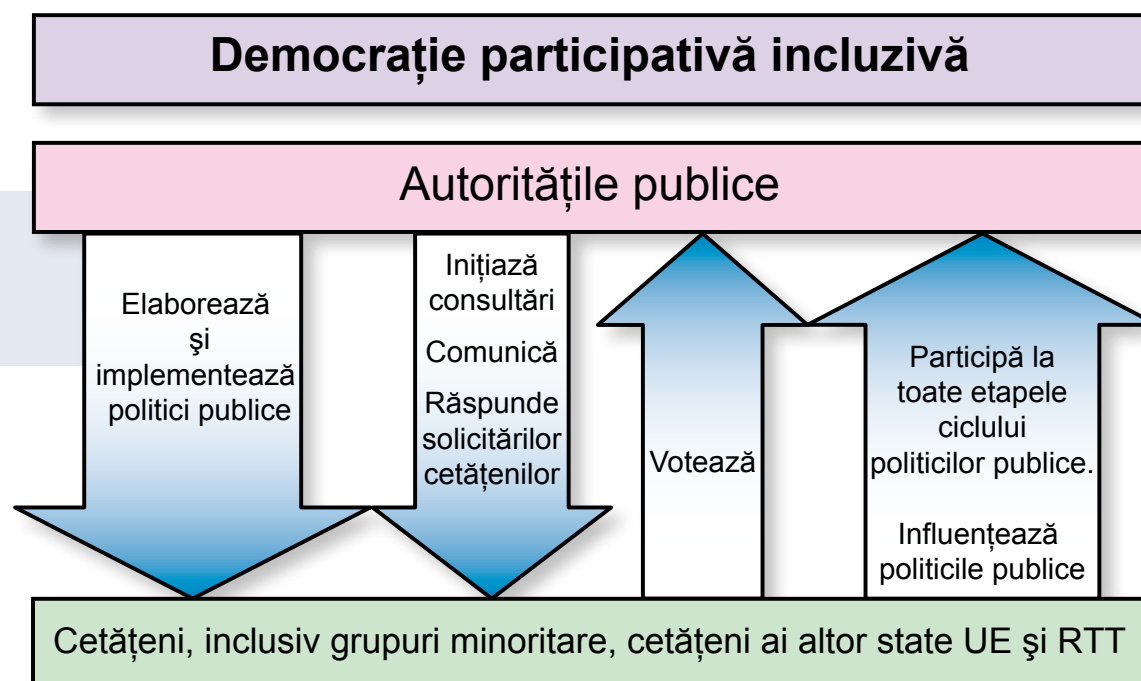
Democrație participativă incluzivă

Autoritățile publice

Elaborează şi implementează politici publice

Inițiază consultări

Comunică

Răspunde solicitărilor cetățenilor

Votează

Participă la toate etapele ciclului politicilor publice.

Influențează politicile publice

Cetățeni, inclusiv grupuri minoritare, cetățeni ai altor state UE şi RTT